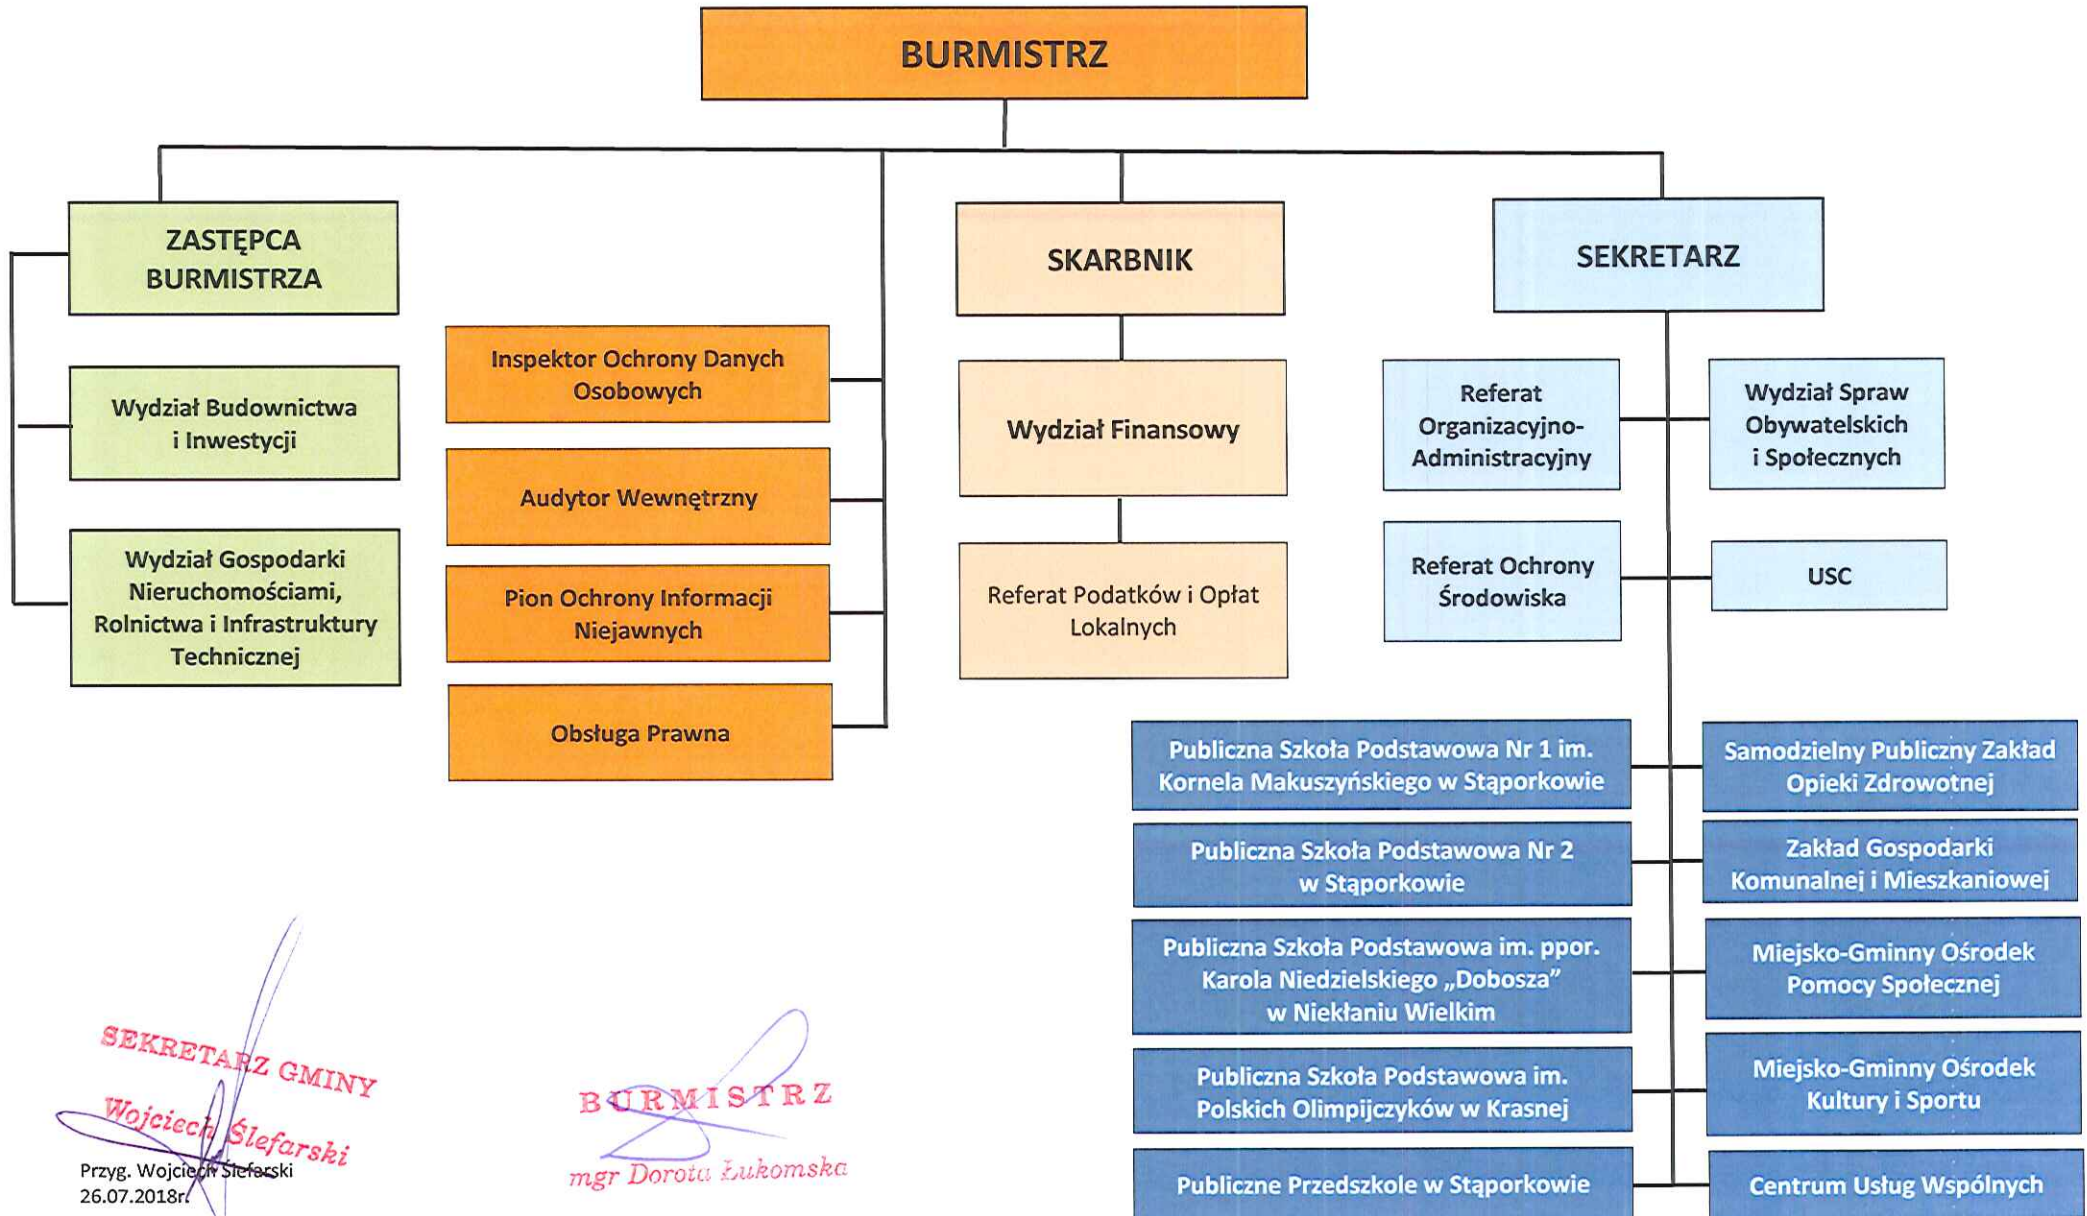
BURMISTRZ

ZASTĘPCA BURMISTRZA

Wydział Budownictwa i Inwestycji

Wydział Gospodarki Nieruchomościami, Rolnictwa i Infrastruktury Technicznej

Inspektor Ochrony Danych Osobowych

Audytor Wewnętrzny

Pion Ochrony Informacji Niejawnych

Obsługa Prawna

SKARBNIK

Wydział Finansowy

Referat Podatków i Opłat Lokalnych

SEKRETARZ

Referat Organizacyjno-Administracyjny

Wydział Spraw Obywatelskich i Społecznych

Referat Ochrony Środowiska

USC

Publiczna Szkoła Podstawowa Nr 1 im. Kornela Makuszyńskiego w Stąporkowie

Samodzielny Publiczny Zakład Opieki Zdrowotnej

Publiczna Szkoła Podstawowa Nr 2 w Stąporkowie

Zakład Gospodarki Komunalnej i Mieszkaniowej

Publiczna Szkoła Podstawowa im. ppor. Karola Niedzielskiego „Dobosza" w Niekłaniu Wielkim

Miejsko-Gminny Ośrodek Pomocy Społecznej

Publiczna Szkoła Podstawowa im. Polskich Olimpijczyków w Krasnej

Miejsko-Gminny Ośrodek Kultury i Sportu

Publiczne Przedszkole w Stąporkowie

Centrum Usług Wspólnych

SEKRETARZ GMINY
Wojciech Ślefarski

Przyg. Wojciech Ślefarski
26.07.2018r.

BURMISTRZ
mgr Dorota Łukomska